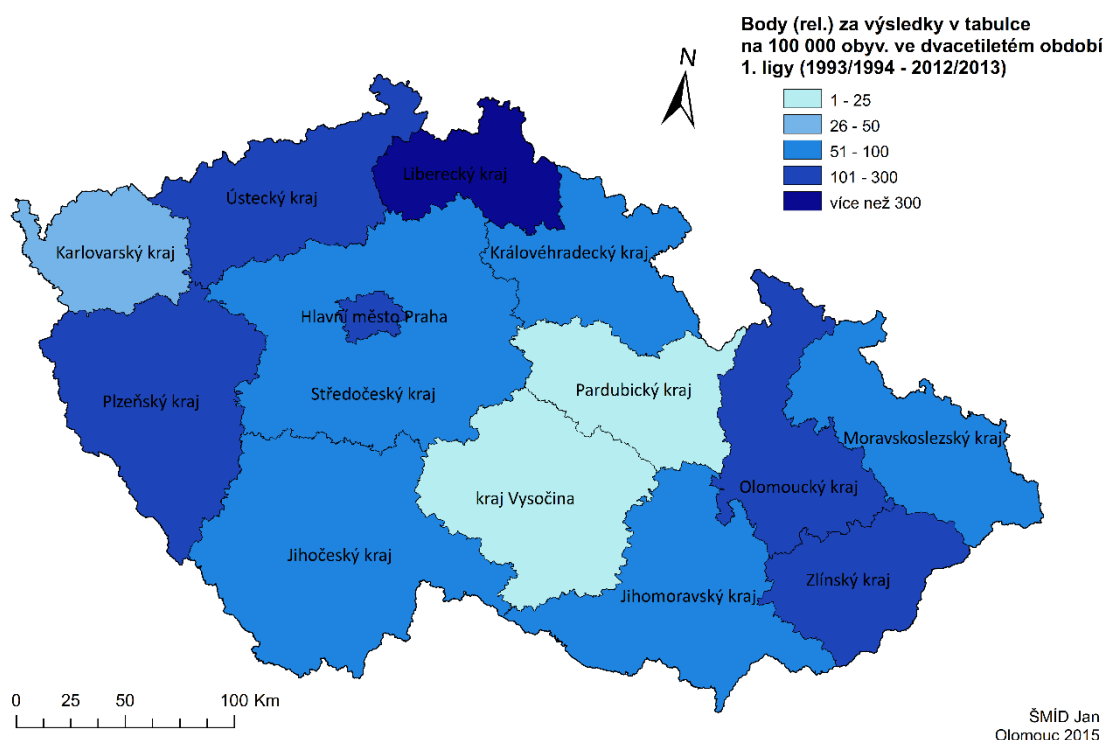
Body (rel.) za výsledky v tabulce na 100 000 obyv. ve dvacetiletém období 1. ligy (1993/1994 - 2012/2013)

N

1 - 25
26 - 50
51 - 100
101 - 300
více než 300

Liberecký kraj
Ústecký kraj
Karlovarský kraj
Královéhradecký kraj
Hlavní město Praha
Plzeňský kraj
Středočeský kraj
Pardubický kraj
Moravskoslezský kraj
Olomoucký kraj
kraj Vysočina
Jihočeský kraj
Zlínský kraj
Jihomoravský kraj

0 25 50 100 Km

ŠMÍD Jan
Olomouc 2015